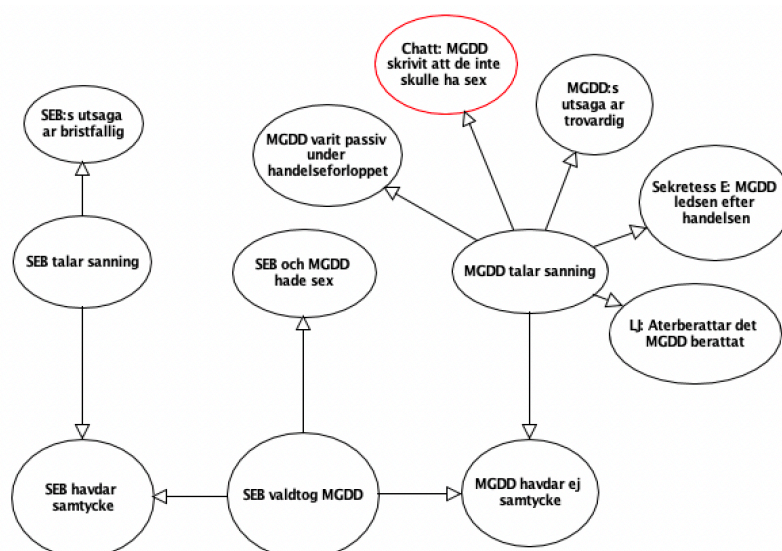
Chatt: MGDD skrivit att de inte skulle ha sex

MGDD:s utsaga ar trovardig

SEB:s utsaga ar bristfallig

MGDD varit passiv under handelseforloppet

Sekretess E: MGDD ledsen efter handelsen

SEB talar sanning

SEB och MGDD hade sex

MGDD talar sanning

LJ: Aterberattar det MGDD berattat

SEB havdar samtycke

SEB valdtog MGDD

MGDD havdar ej samtycke